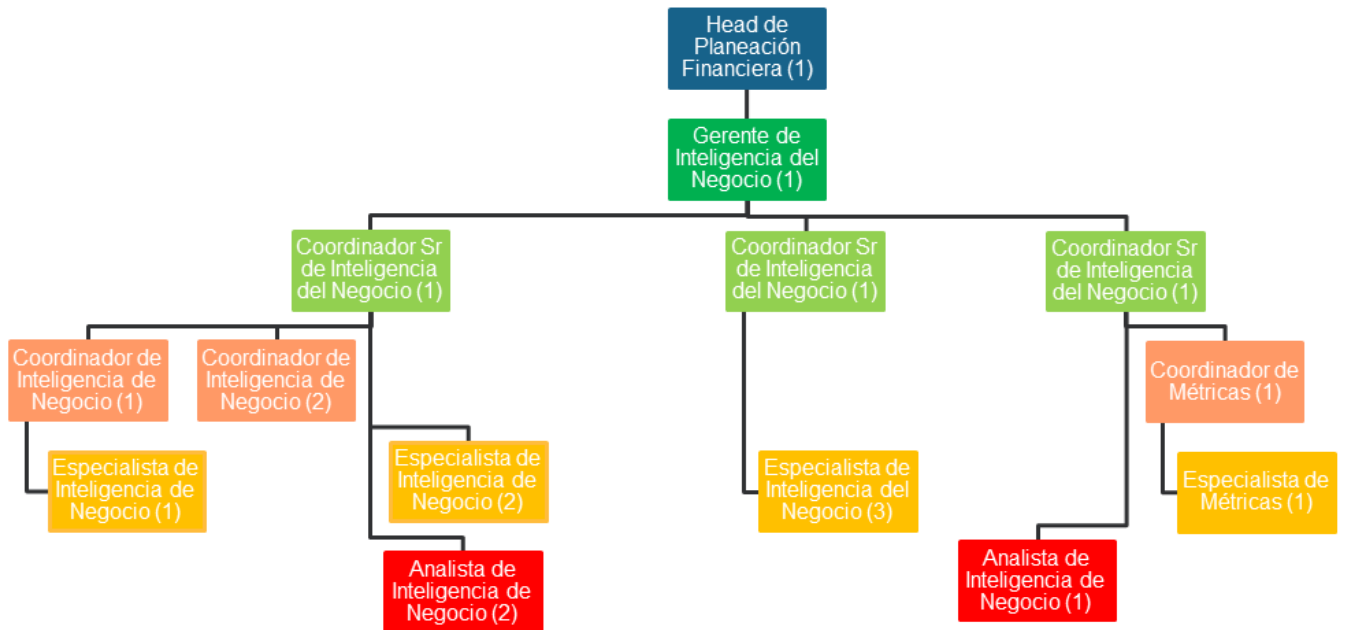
Head de Planeación Financiera (1)

Gerente de Inteligencia del Negocio (1)

Coordinador Sr de Inteligencia del Negocio (1)

Coordinador Sr de Inteligencia del Negocio (1)

Coordinador Sr de Inteligencia del Negocio (1)

Coordinador de Inteligencia de Negocio (1)

Coordinador de Inteligencia de Negocio (2)

Especialista de Inteligencia de Negocio (1)

Especialista de Inteligencia de Negocio (2)

Analista de Inteligencia de Negocio (2)

Especialista de Inteligencia del Negocio (3)

Coordinador de Métricas (1)

Especialista de Métricas (1)

Analista de Inteligencia de Negocio (1)